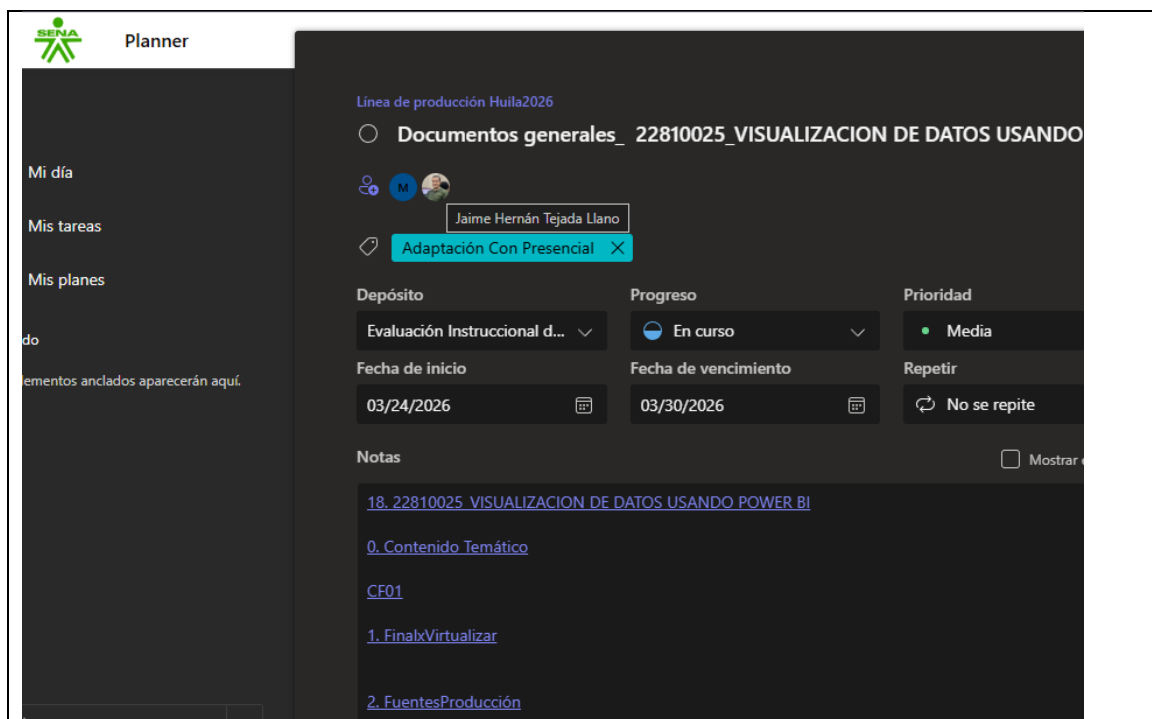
SENA

Planner

Mi día

Mis tareas

Mis planes

do

lementos anclados aparecerán aquí.

Línea de producción Huila2026

Documentos generales_ 22810025_VISUALIZACION DE DATOS USANDO

M

Jaime Hernán Tejada Llano

Adaptación Con Presencial

Depósito
Evaluación Instruccional d...

Progreso
En curso

Prioridad
Media

Fecha de inicio
03/24/2026

Fecha de vencimiento
03/30/2026

Repetir
No se repite

Notas

Mostrar

18. 22810025_VISUALIZACION DE DATOS USANDO POWER BI

0. Contenido Temático

CF01

1. FinalxVirtualizar

2. FuentesProducción